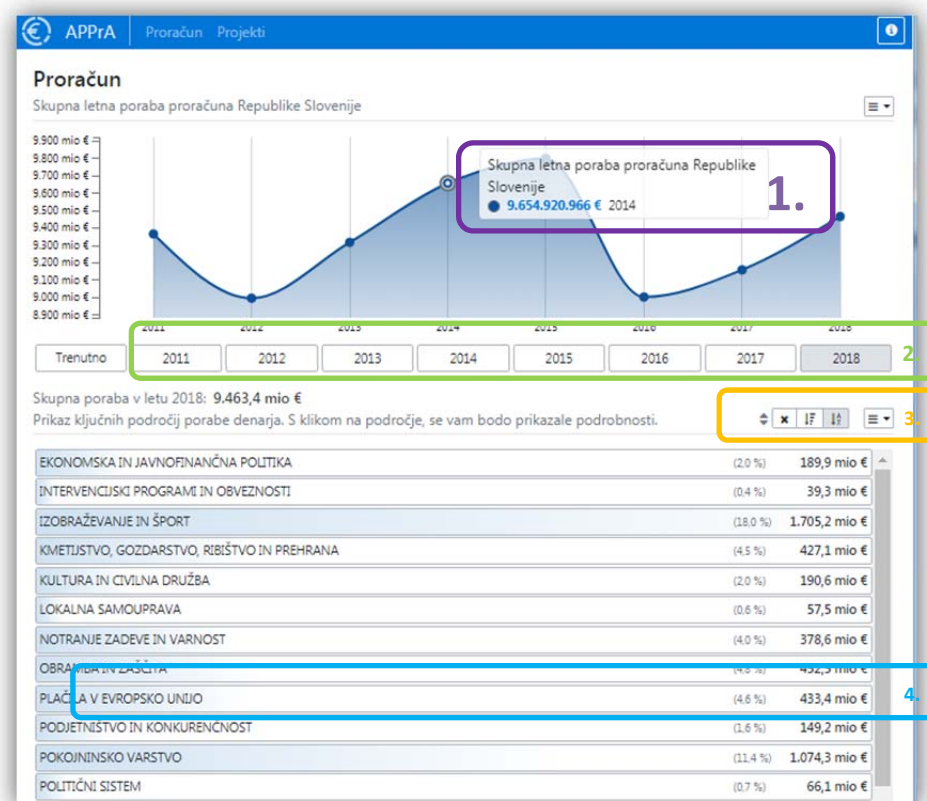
APPrA Proračun Projekti

Proračun

Skupna letna poraba proračuna Republike Slovenije

9.900 mio €
9.800 mio €
9.700 mio €
9.600 mio €
9.500 mio €
9.400 mio €
9.300 mio €
9.200 mio €
9.100 mio €
9.000 mio €
8.900 mio €

Skupna letna poraba proračuna Republike Slovenije
● 9.654.920.966 € 2014

1.

2011 2012 2013 2014 2015 2016 2017 2018

Trenutno 2011 2012 2013 2014 2015 2016 2017 2018

2.

Skupna poraba v letu 2018: 9.463,4 mio €
Prikaz ključnih področij porabe denarja. S klikom na področje, se vam bodo prikazale podrobnosti.

3.

| | | |
|---|---|---|
| EKONOMSKA IN JAVNOFINANČNA POLITIKA | (2,0 %) | 189,9 mio € |
| INTERVENCIJSKI PROGRAMI IN OBVEZNOSTI | (0,4 %) | 39,3 mio € |
| IZOBRAŽEVANJE IN ŠPORT | (18,0 %) | 1.705,2 mio € |
| KMETIJSTVO, GOZDARSTVO, RIBIŠTVO IN PREHRANA | (4,5 %) | 427,1 mio € |
| KULTURA IN CIVILNA DRUŽBA | (2,0 %) | 190,6 mio € |
| LOKALNA SAMOUPRAVA | (0,6 %) | 57,5 mio € |
| NOTRANJE ZADEVE IN VARNOST | (4,0 %) | 378,6 mio € |
| OBRAMBA IN ZAŠČITA | (4,6 %) | 432,3 mio € |
| PLAČILA V EVROPSKO UNIJO | (4,6 %) | 433,4 mio € |
| PODJETNIŠTVO IN KONKURENČNOST | (1,6 %) | 149,2 mio € |
| POKOJNINSKO VARSTVO | (11,4 %) | 1.074,3 mio € |
| POLITIČNI SISTEM | (0,7 %) | 66,1 mio € |

4.